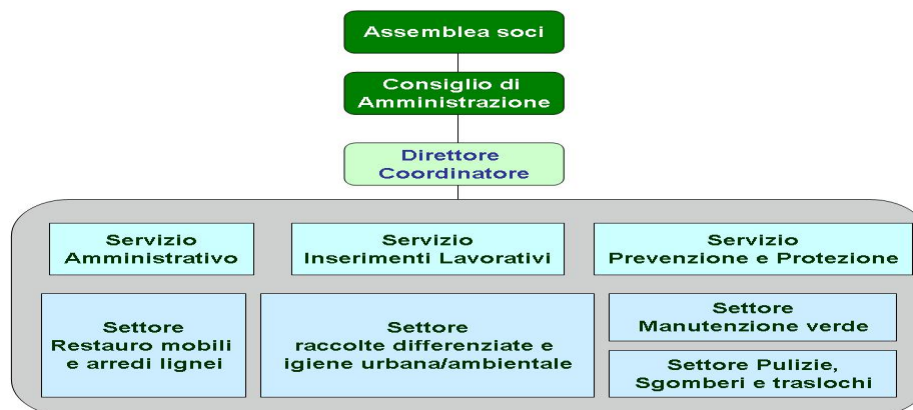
Assemblea soci

Consiglio di Amministrazione

Direttore Coordinatore

Servizio Amministrativo

Servizio Inserimenti Lavorativi

Servizio Prevenzione e Protezione

Settore Restauro mobili e arredi lignei

Settore raccolte differenziate e igiene urbana/ambientale

Settore Manutenzione verde

Settore Pulizie, Sgomberi e traslochi